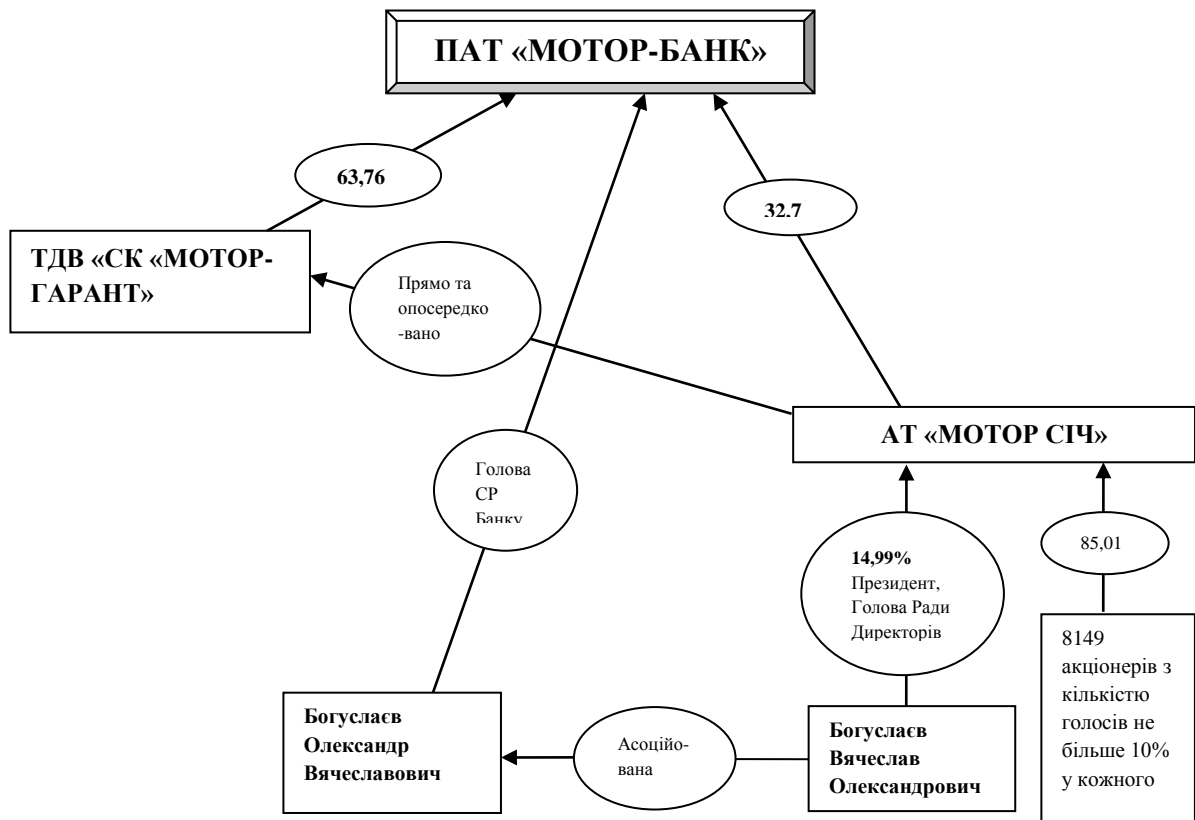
ПАТ «МОТОР-БАНК»

63,76

32.7

ТДВ «СК «МОТОР-ГАРАНТ»

Прямо та опосередко-вано

АТ «МОТОР СІЧ»

Голова СР Банку

14,99% Президент, Голова Ради Директорів

85,01

8149 акціонерів з кількістю голосів не більше 10% у кожного

Богуслаєв Олександр Вячеславович

Асоційо-вана

Богуслаєв Вячеслав Олександрович